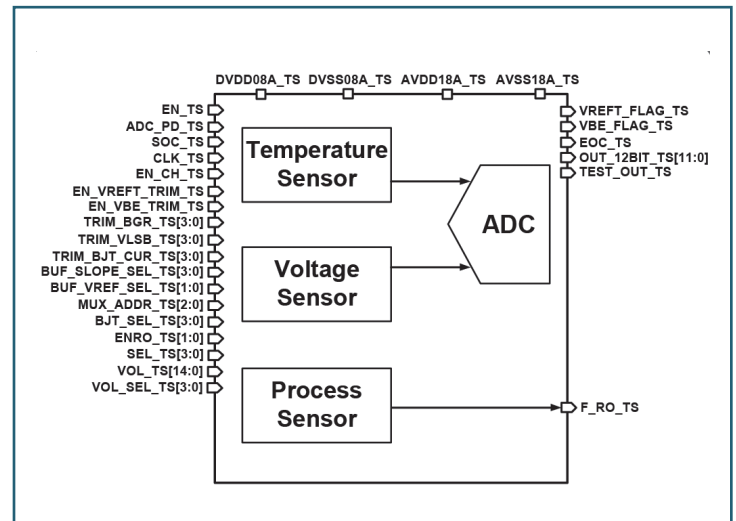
DVDD08A_TS DVSS08A_TS AVDD18A_TS AVSS18A_TS

EN_TS
ADC_PD_TS
SOC_TS
CLK_TS
EN_CH_TS
EN_VREFT_TRIM_TS
EN_VBE_TRIM_TS
TRIM_BGR_TS[3:0]
TRIM_VLSB_TS[3:0]
TRIM_BJT_CUR_TS[3:0]
BUF_SLOPE_SEL_TS[3:0]
BUF_VREF_SEL_TS[1:0]
MUX_ADDR_TS[2:0]
BJT_SEL_TS[3:0]
ENRO_TS[1:0]
SEL_TS[3:0]
VOL_TS[14:0]
VOL_SEL_TS[3:0]

Temperature Sensor

Voltage Sensor

ADC

Process Sensor

VREFT_FLAG_TS
VBE_FLAG_TS
EOC_TS
OUT_12BIT_TS[11:0]
TEST_OUT_TS

F_RO_TS